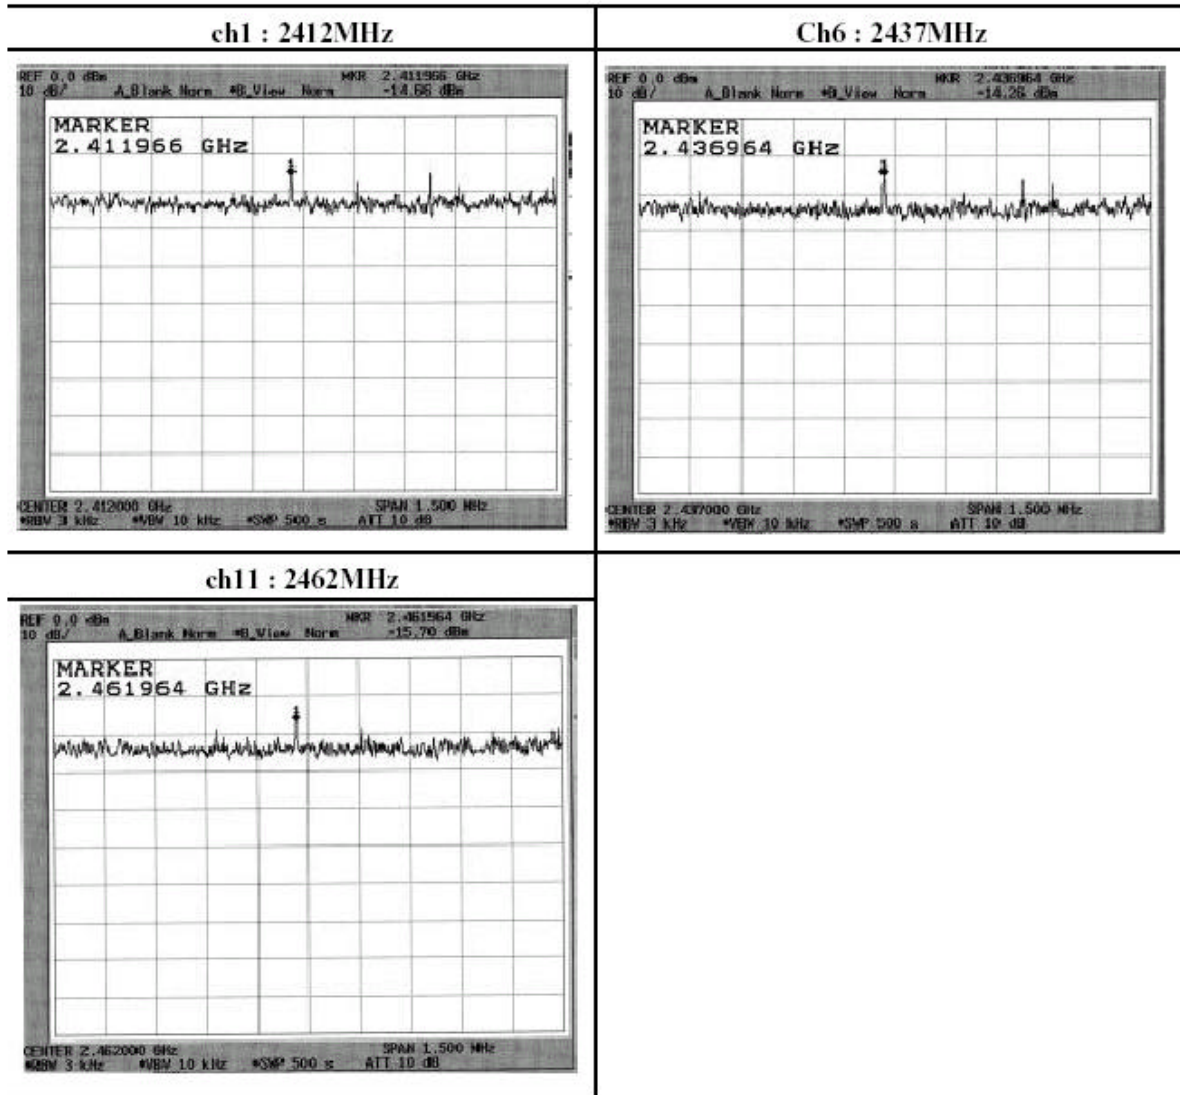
| ch1 : 2412MHz | Ch6 : 2437MHz |
|---|---|
| REF 0.0 dBm 10 dB/ A_Blank Norm #B_View Norm MKR 2.411966 GHz -14.66 dBm MARKER 2.411966 GHz 1 CENTER 2.412000 GHz SPAN 1.500 MHz #RBW 3 kHz #VBW 10 kHz #SWP 500 s ATT 10 dB | REF 0.0 dBm 10 dB/ A_Blank Norm #B_View Norm MKR 2.436964 GHz -14.26 dBm MARKER 2.436964 GHz 1 CENTER 2.437000 GHz SPAN 1.500 MHz #RBW 3 kHz #VBW 10 kHz #SWP 500 s ATT 10 dB |
| ch11 : 2462MHz | |
| REF 0.0 dBm 10 dB/ A_Blank Norm #B_View Norm MKR 2.461964 GHz -15.70 dBm MARKER 2.461964 GHz 1 CENTER 2.462000 GHz SPAN 1.500 MHz #RBW 3 kHz #VBW 10 kHz #SWP 500 s ATT 10 dB | |